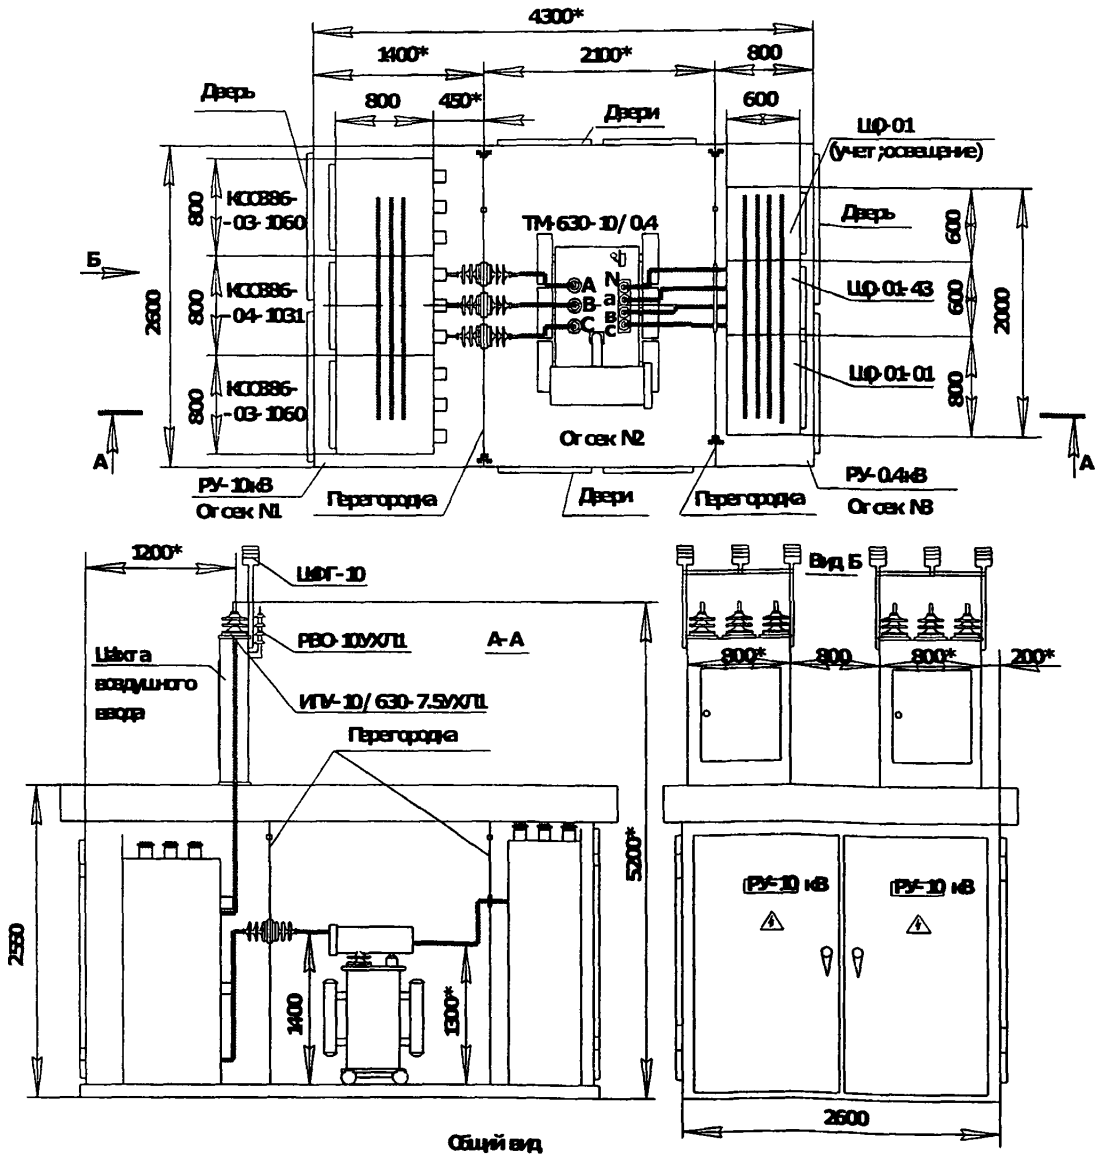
4300*
1400*
2100*
800
800
450*
600
Дверь
Двери
ЩО-01
(учет; освещение)
Дверь
ТМ-630-10/0,4
КСО386-
-03-1060
КСО386-
-04-1031
КСО386-
-03-1060
800
800
800
2600
Б
A
B
C
N
a
в
c
600
600
800
2000
ЩО-01-43
ЩО-01-01
A
A
Отсек N2
РУ-10кВ
Отсек N1
Перегородка
Двери
Перегородка
РУ-0,4кВ
Отсек N3
1200*
ШФГ-10
РВО-10УХЛ1
А-А
Шахта
воздушного
ввода
ИПУ-10/630-7,5УХЛ1
Перегородка
5200*
2550
1400
1300*
Вид Б
800*
800
800*
200*
РУ-10 кВ
РУ-10 кВ
2600
Общий вид